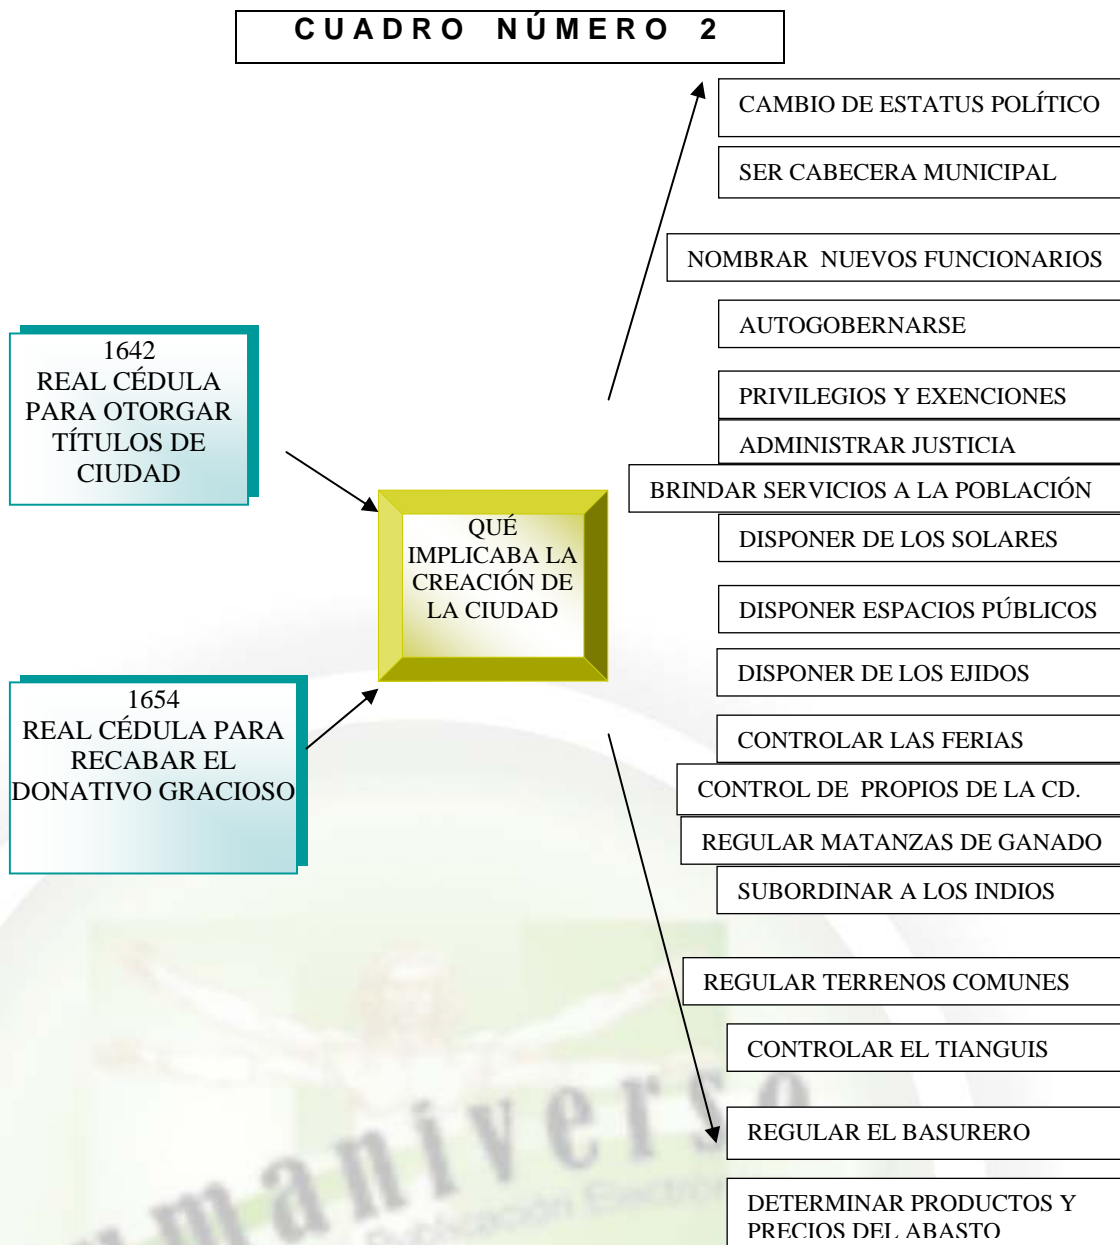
CUADRO NÚMERO 2

1642
REAL CÉDULA PARA OTORGAR TÍTULOS DE CIUDAD

1654
REAL CÉDULA PARA RECABAR EL DONATIVO GRACIOSO

QUÉ IMPLICABA LA CREACIÓN DE LA CIUDAD

CAMBIO DE ESTATUS POLÍTICO

SER CABECERA MUNICIPAL

NOMBRAR NUEVOS FUNCIONARIOS

AUTOGOBERNARSE

PRIVILEGIOS Y EXENCIONES

ADMINISTRAR JUSTICIA

BRINDAR SERVICIOS A LA POBLACIÓN

DISPONER DE LOS SOLARES

DISPONER ESPACIOS PÚBLICOS

DISPONER DE LOS EJIDOS

CONTROLAR LAS FERIAS

CONTROL DE PROPIOS DE LA CD.

REGULAR MATANZAS DE GANADO

SUBORDINAR A LOS INDIOS

REGULAR TERRENOS COMUNES

CONTROLAR EL TIANGUIS

REGULAR EL BASURERO

DETERMINAR PRODUCTOS Y PRECIOS DEL ABASTO

manivers
Publicación Electró